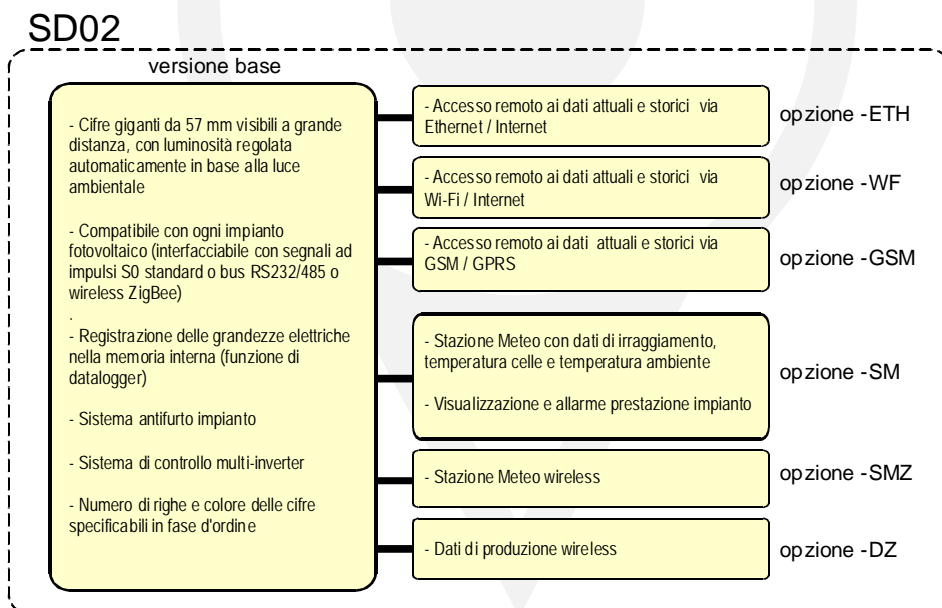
SD02

versione base

- Cifre giganti da 57 mm visibili a grande distanza, con luminosità regolata automaticamente in base alla luce ambientale

- Compatibile con ogni impianto fotovoltaico (interfacciabile con segnali ad impulsi S0 standard o bus RS232/485 o wireless ZigBee)

.

- Registrazione delle grandezze elettriche nella memoria interna (funzione di datalogger)

- Sistema antifurto impianto

- Sistema di controllo multi-inverter

- Numero di righe e colore delle cifre specificabili in fase d'ordine

- Accesso remoto ai dati attuali e storici via Ethernet / Internet

opzione -ETH

- Accesso remoto ai dati attuali e storici via Wi-Fi / Internet

opzione -WF

- Accesso remoto ai dati attuali e storici via GSM / GPRS

opzione -GSM

- Stazione Meteo con dati di irraggiamento, temperatura celle e temperatura ambiente

- Visualizzazione e allarme prestazione impianto

opzione -SM

- Stazione Meteo wireless

opzione -SMZ

- Dati di produzione wireless

opzione -DZ